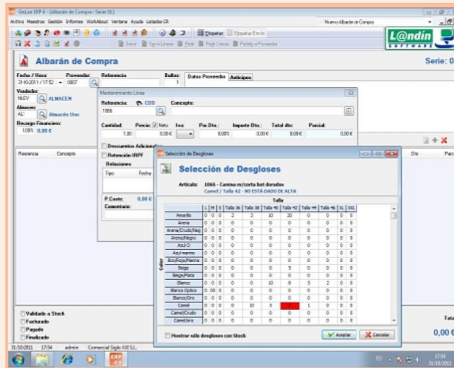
GesLan ERP 4 - [Albarán de Compra - Serie: 0]

Archivo Maestros Gestión Informes WorkAbout Ventana Ayuda Listados CR

Nuevo Albarán de Compra

L@ndin SOFTWARE

Albarán de Compra

Serie: 0

Fecha / Hora Proveedor Referencia Bultos
Datos Proveedor Anticipos

Vendedor
ALMACEN

Almacén

Recargo Financiero
0,00 €

Mantenimiento Líneas

Referencia COD Concepto
Cantidad Precio Neto Iva Pto.Dto. Importe Dto. Total dto. Parcial
1,00 0,00 € 0,00 % 0,00 € 0,00 €

Descuentos Adicionales
Retención IRPF
Relaciones
Tipo Fecha

P.Coste 0,00 €
Comentario

Selección de Desgloses

Selección de Desgloses

Artículo: 1066 - Camisa m/corta bot dorados
Camel | Talla 42 - NO ESTÁ DADO DE ALTA

Talla

| | L | M | S | Talla 38 | Talla 40 | Talla 42 | Talla 44 | Talla 46 | XL | XXL |
|---|---|---|---|---|---|---|---|---|---|---|
| Amarillo | 0 | 0 | 0 | 3 | 3 | 10 | 20 | 0 | 0 | 0 |
| Arena | 0 | 0 | 0 | 0 | 0 | 0 | 0 | 0 | 0 | 0 |
| Arena/Crudo/Neg | 0 | 0 | 0 | 0 | 0 | 0 | 0 | 0 | 0 | 0 |
| Arena/Negro | 0 | 0 | 0 | 0 | 0 | 0 | 0 | 0 | 0 | 0 |
| Azul-C | 0 | 0 | 0 | 0 | 0 | 0 | 0 | 0 | 0 | 0 |
| Azul marino | 0 | 0 | 0 | 0 | 0 | 0 | 0 | 0 | 0 | 0 |
| Azul/Rojo/Parme | 0 | 0 | 0 | 0 | 0 | 0 | 0 | 0 | 0 | 0 |
| Beige | 0 | 0 | 0 | 0 | 0 | 5 | 0 | 0 | 0 | 0 |
| Beige/Parra | 0 | 0 | 0 | 0 | 0 | 0 | 0 | 0 | 0 | 0 |
| Blanco | 0 | 0 | 0 | 0 | 0 | 10 | 8 | 5 | 2 | 0 |
| Blanco Optico | 0 | 0 | 0 | 0 | 0 | 0 | 0 | 0 | 0 | 0 |
| Blanco/Oro | 0 | 0 | 0 | 0 | 0 | 0 | 0 | 0 | 0 | 0 |
| Camel | 0 | 0 | 0 | 0 | 0 | | 0 | 0 | 0 | 0 |
| Camel/Crudo | 0 | 0 | 0 | 0 | 0 | 0 | 0 | 0 | 0 | 0 |
| Camel/Ara | 0 | 0 | 0 | 0 | 0 | 0 | 0 | 0 | 0 | 0 |

Color

Mostrar sólo desgloses con Stock

Aceptar Cancelar

Referencia Concepto

Validado a Stock
Facturado
Pagado
Finalizado

0,00 €

31/10/2011 17:54 admin Comercial Sigle XXI S.L.